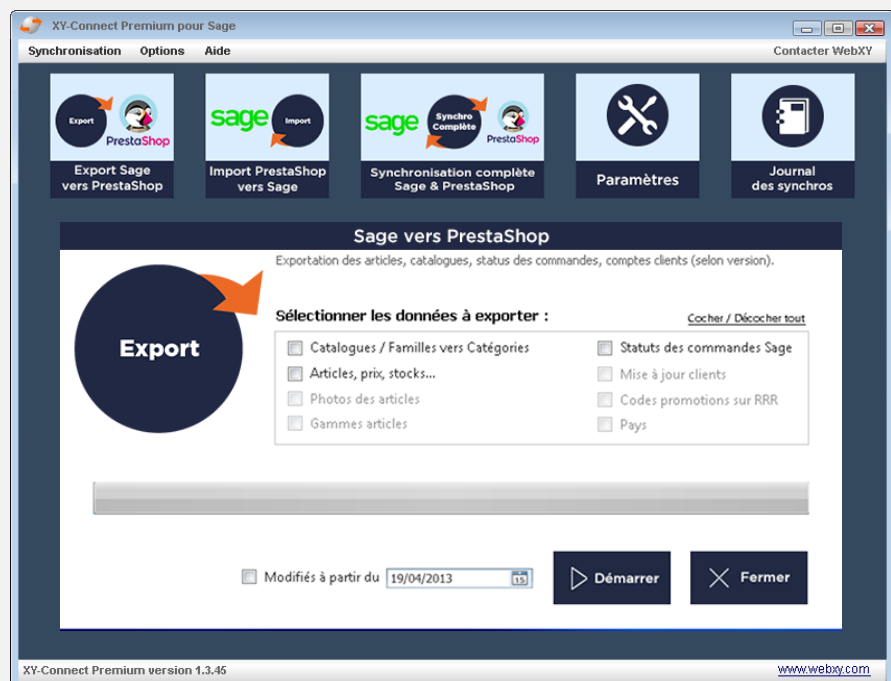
XY-Connect Premium pour Sage

Synchronisation Options Aide

Contacter WebXY

Export PrestaShop

Export Sage vers PrestaShop

sage Import

Import PrestaShop vers Sage

sage Synchro Complète PrestaShop

Synchronisation complète Sage & PrestaShop

Paramètres

Journal des synchros

Sage vers PrestaShop

Exportation des articles, catalogues, status des commandes, comptes clients (selon version).

Export

Sélectionner les données à exporter :

Cocher / Décocher tout

Catalogues / Familles vers Catégories

Articles, prix, stocks...

Photos des articles

Gammes articles

Statuts des commandes Sage

Mise à jour clients

Codes promotions sur RRR

Pays

Modifiés à partir du 19/04/2013

Démarrer

Fermer

XY-Connect Premium version 1.3.45

www.webxy.com